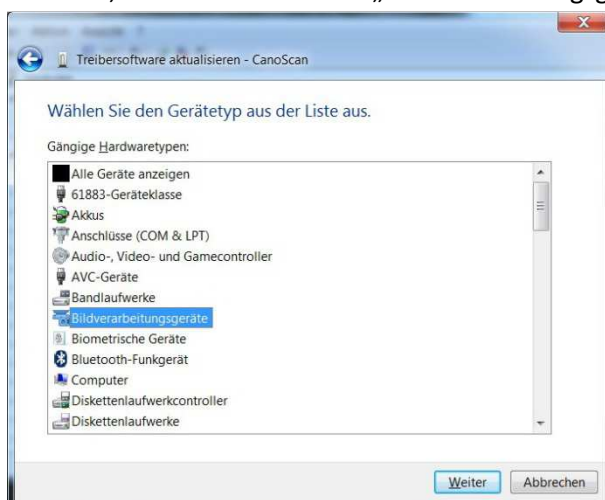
Treibersoftware aktualisieren - CanoScan

Wählen Sie den Gerätetyp aus der Liste aus.

Gängige Hardwaretypen:

Alle Geräte anzeigen
61883-Geräteklasse
Akkus
Anschlüsse (COM & LPT)
Audio-, Video- und Gamecontroller
AVC-Geräte
Bandlaufwerke
Bildverarbeitungsgeräte
Biometrische Geräte
Bluetooth-Funkgerät
Computer
Diskettenlaufwerkcontroller
Diskettenlaufwerke

Weiter
Abbrechen